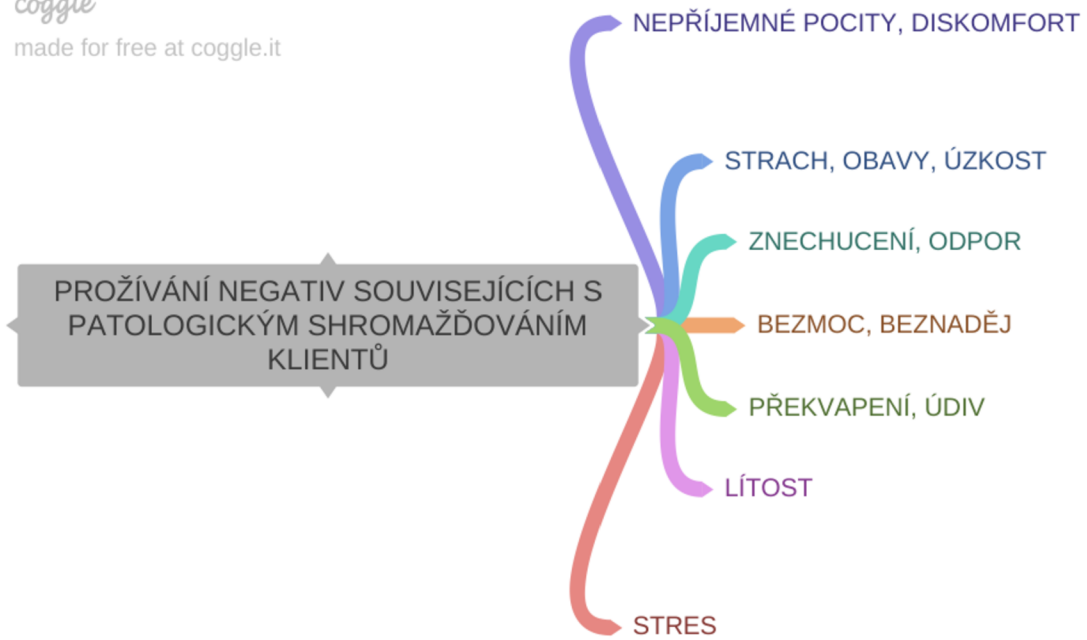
coggle
made for free at coggle.it

PROŽÍVÁNÍ NEGATIV SOUVISEJÍCÍCH S PATOLOGICKÝM SHROMAŽĎOVÁNÍM KLIENTŮ

NEPŘÍJEMNÉ POCITY, DISKOMFORT

STRACH, OBAVY, ÚZKOST

ZNECHUCENÍ, ODPOR

BEZMOC, BEZNADĚJ

PŘEKVAPENÍ, ÚDIV

LÍTOST

STRES